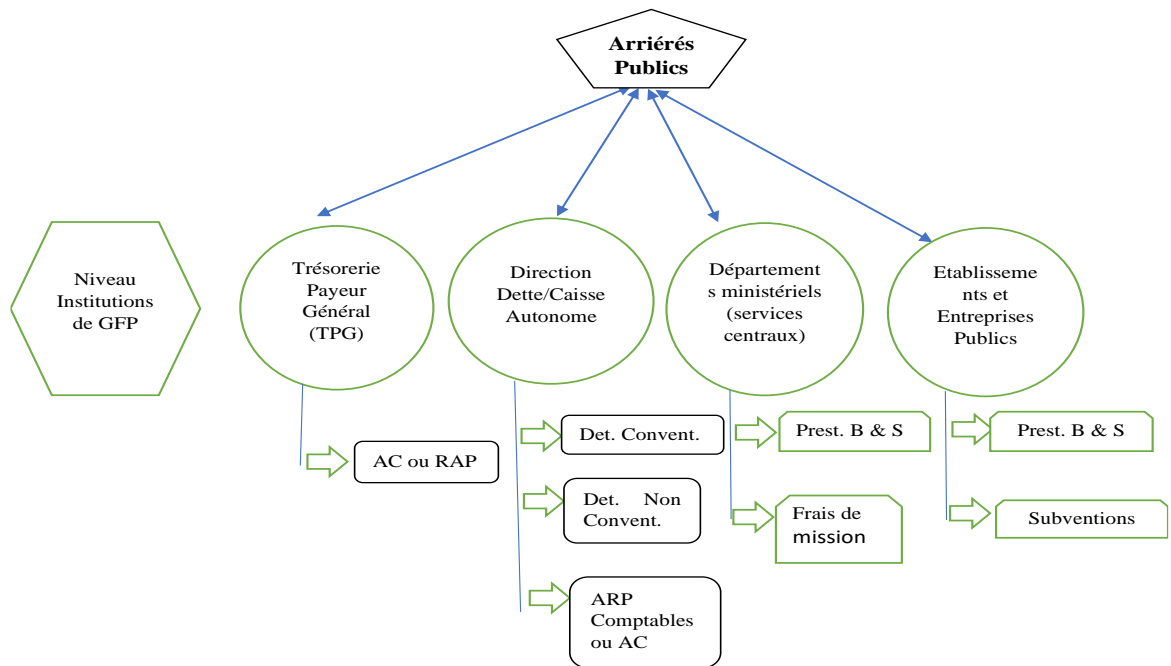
Arriérés Publics

Niveau Institutions de GFP

Trésorerie Payeur Général (TPG)

Direction Dette/Caisse Autonome

Départements ministériels (services centraux)

Etablissements et Entreprises Publics

AC ou RAP

Det. Convent.

Det. Non Convent.

ARP Comptables ou AC

Prest. B & S

Frais de mission

Prest. B & S

Subventions